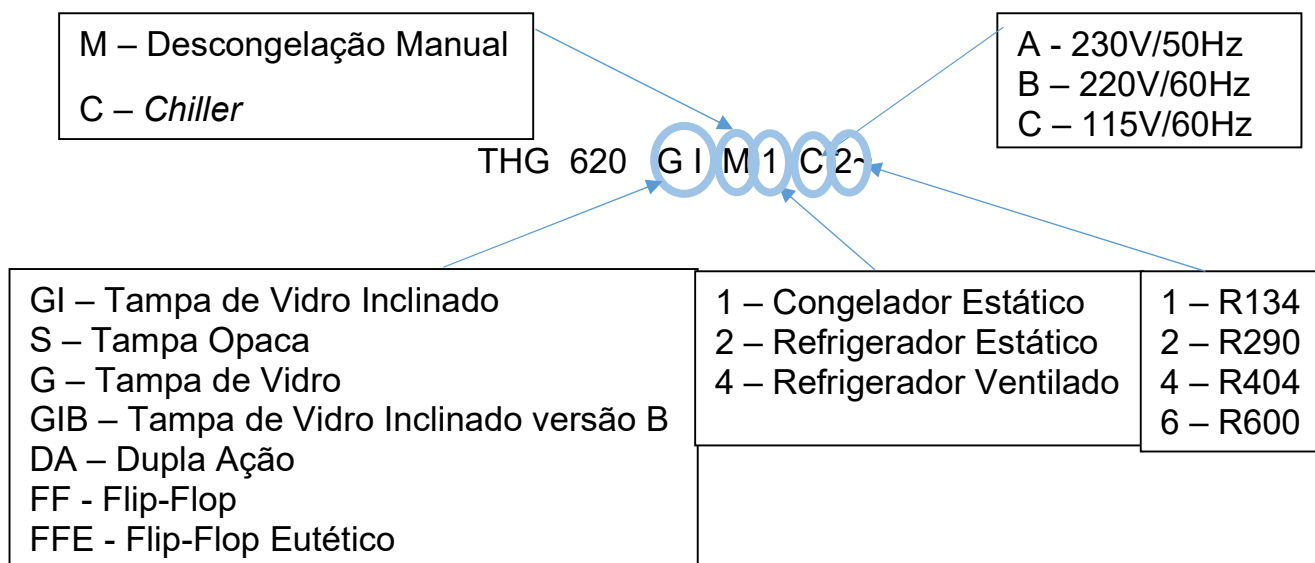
M – Descongelação Manual

C – *Chiller*

A - 230V/50Hz
B – 220V/60Hz
C – 115V/60Hz

THG 620 G I M 1 C 2~

GI – Tampa de Vidro Inclinado
S – Tampa Opaca
G – Tampa de Vidro
GIB – Tampa de Vidro Inclinado versão B
DA – Dupla Ação
FF - Flip-Flop
FFE - Flip-Flop Eutético

1 – Congelador Estático
2 – Refrigerador Estático
4 – Refrigerador Ventilado

1 – R134
2 – R290
4 – R404
6 – R600